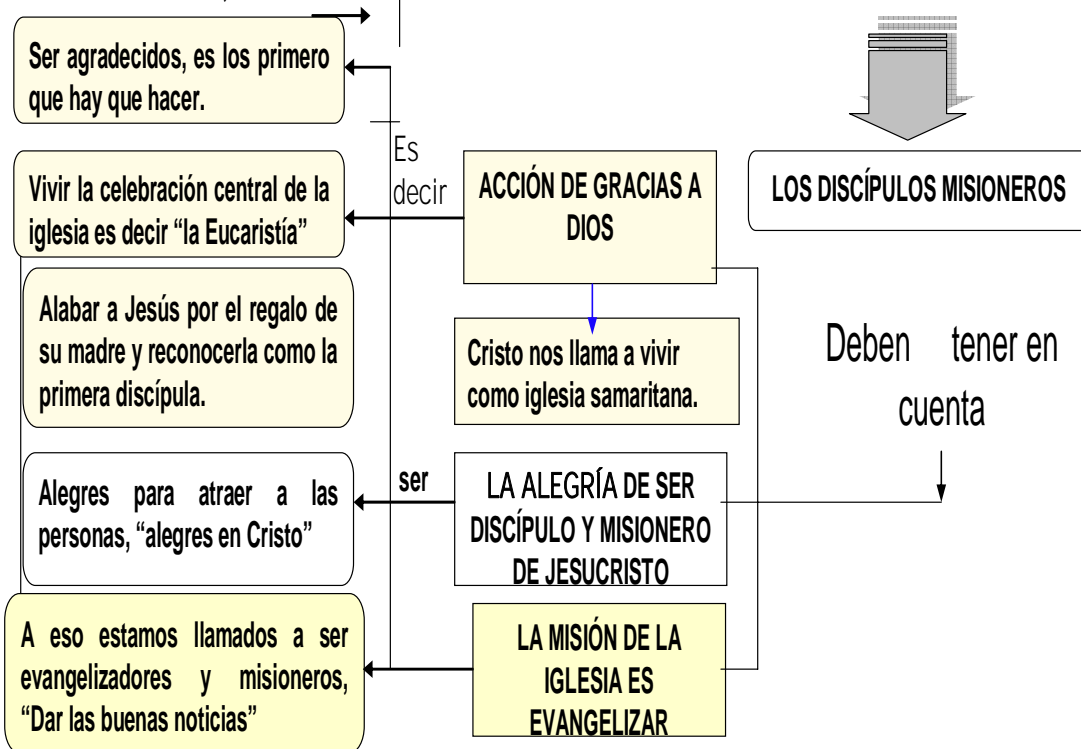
Ser agradecidos, es los primero que hay que hacer.

Es decir

Vivir la celebración central de la iglesia es decir “la Eucaristía”

ACCIÓN DE GRACIAS A DIOS

LOS DISCÍPULOS MISIONEROS

Alabar a Jesús por el regalo de su madre y reconocerla como la primera discípula.

Cristo nos llama a vivir como iglesia samaritana.

Deben tener en cuenta

ser

Alegres para atraer a las personas, “alegres en Cristo”

LA ALEGRÍA DE SER DISCÍPULO Y MISIONERO DE JESUCRISTO

A eso estamos llamados a ser evangelizadores y misioneros, “Dar las buenas noticias”

LA MISIÓN DE LA IGLESIA ES EVANGELIZAR